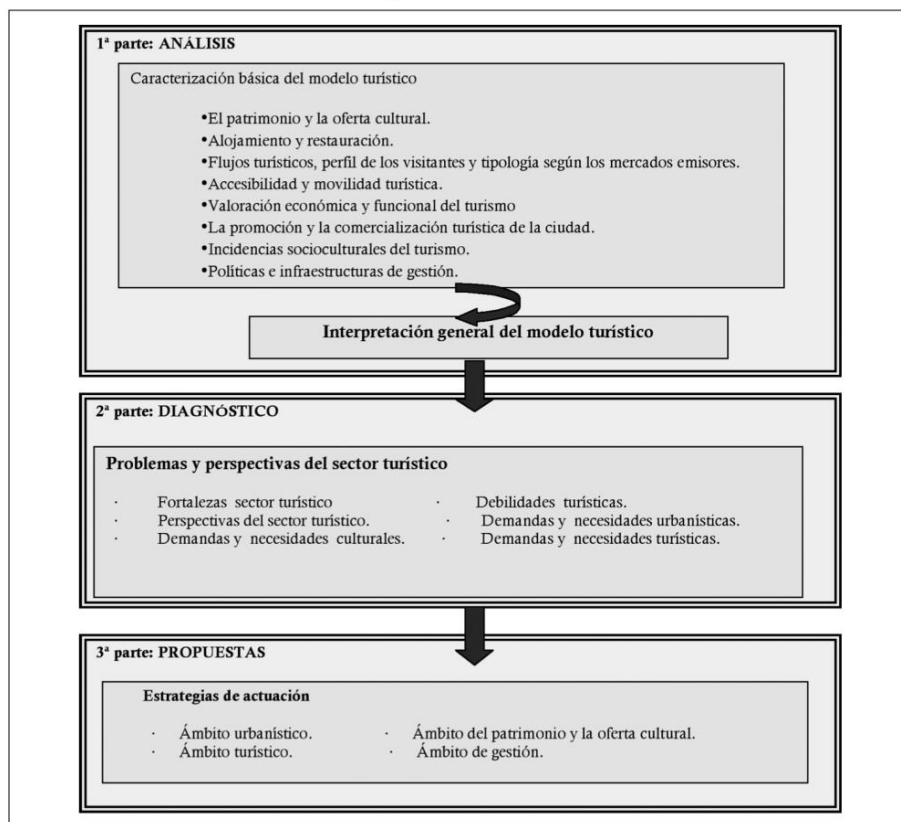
1ª parte: ANÁLISIS

Caracterización básica del modelo turístico

•El patrimonio y la oferta cultural.
•Alojamiento y restauración.
•Flujos turísticos, perfil de los visitantes y tipología según los mercados emisores.
•Accesibilidad y movilidad turística.
•Valoración económica y funcional del turismo
•La promoción y la comercialización turística de la ciudad.
•Incidencias socioculturales del turismo.
•Políticas e infraestructuras de gestión.

Interpretación general del modelo turístico

2ª parte: DIAGNÓSTICO

Problemas y perspectivas del sector turístico

· Fortalezas sector turístico
· Perspectivas del sector turístico.
· Demandas y necesidades culturales.
· Debilidades turísticas.
· Demandas y necesidades urbanísticas.
· Demandas y necesidades turísticas.

3ª parte: PROPUESTAS

Estrategias de actuación

· Ámbito urbanístico.
· Ámbito turístico.
· Ámbito del patrimonio y la oferta cultural.
· Ámbito de gestión.